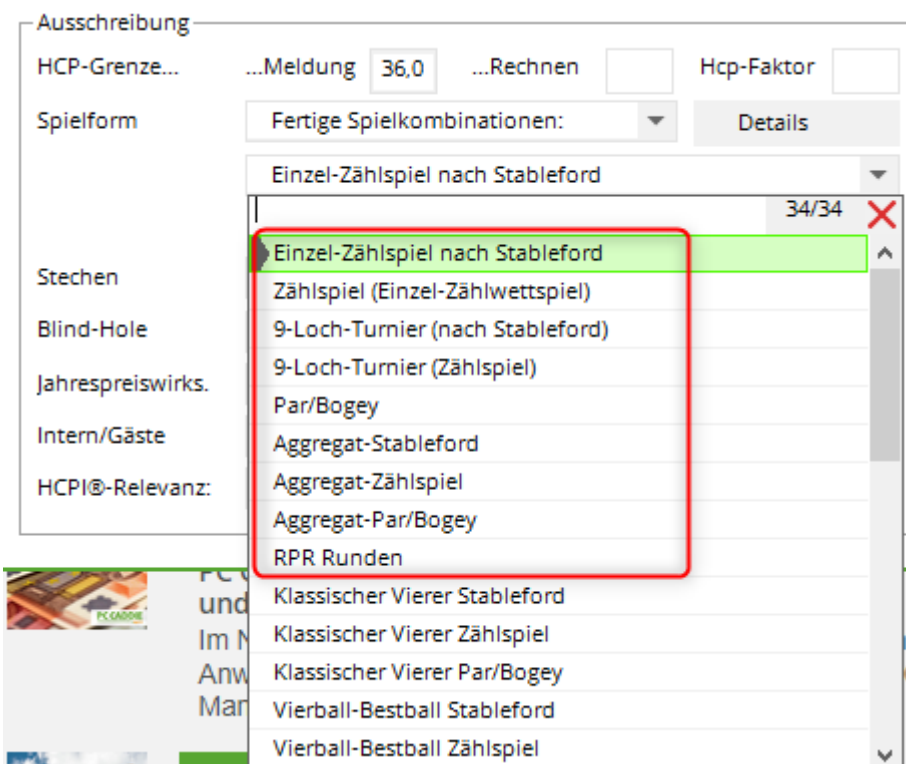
Ausschreibung
HCP-Grenze... ...Meldung 36,0 ...Rechnen Hcp-Faktor
Spielform Fertige Spielkombinationen: Details
Einzel-Zählspiel nach Stableford
34/34
Stechen
Blind-Hole
Jahrespreiswirks.
Intern/Gäste
HCPI®-Relevanz:

Einzel-Zählspiel nach Stableford
Zählspiel (Einzel-Zählwettspiel)
9-Loch-Turnier (nach Stableford)
9-Loch-Turnier (Zählspiel)
Par/Bogey
Aggregat-Stableford
Aggregat-Zählspiel
Aggregat-Par/Bogey
RPR Runden
Klassischer Vierer Stableford
Klassischer Vierer Zählspiel
Klassischer Vierer Par/Bogey
Vierball-Bestball Stableford
Vierball-Bestball Zählspiel

PC CADDIE
PC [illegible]
und
Im N
Anw
Man